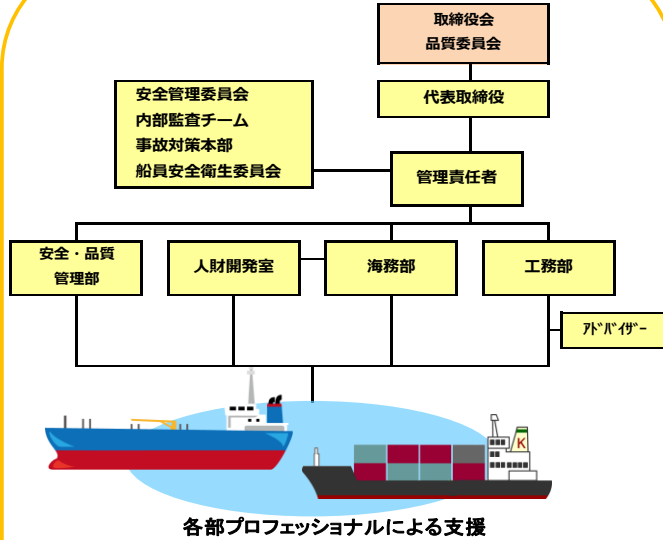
取締役会
品質委員会

代表取締役

安全管理委員会
内部監査チーム
事故対策本部
船員安全衛生委員会

管理責任者

安全・品質
管理部

人財開発室

海務部

工務部

ｱﾄﾞﾊﾞｲｻﾞｰ

K

各部プロフェッショナルによる支援